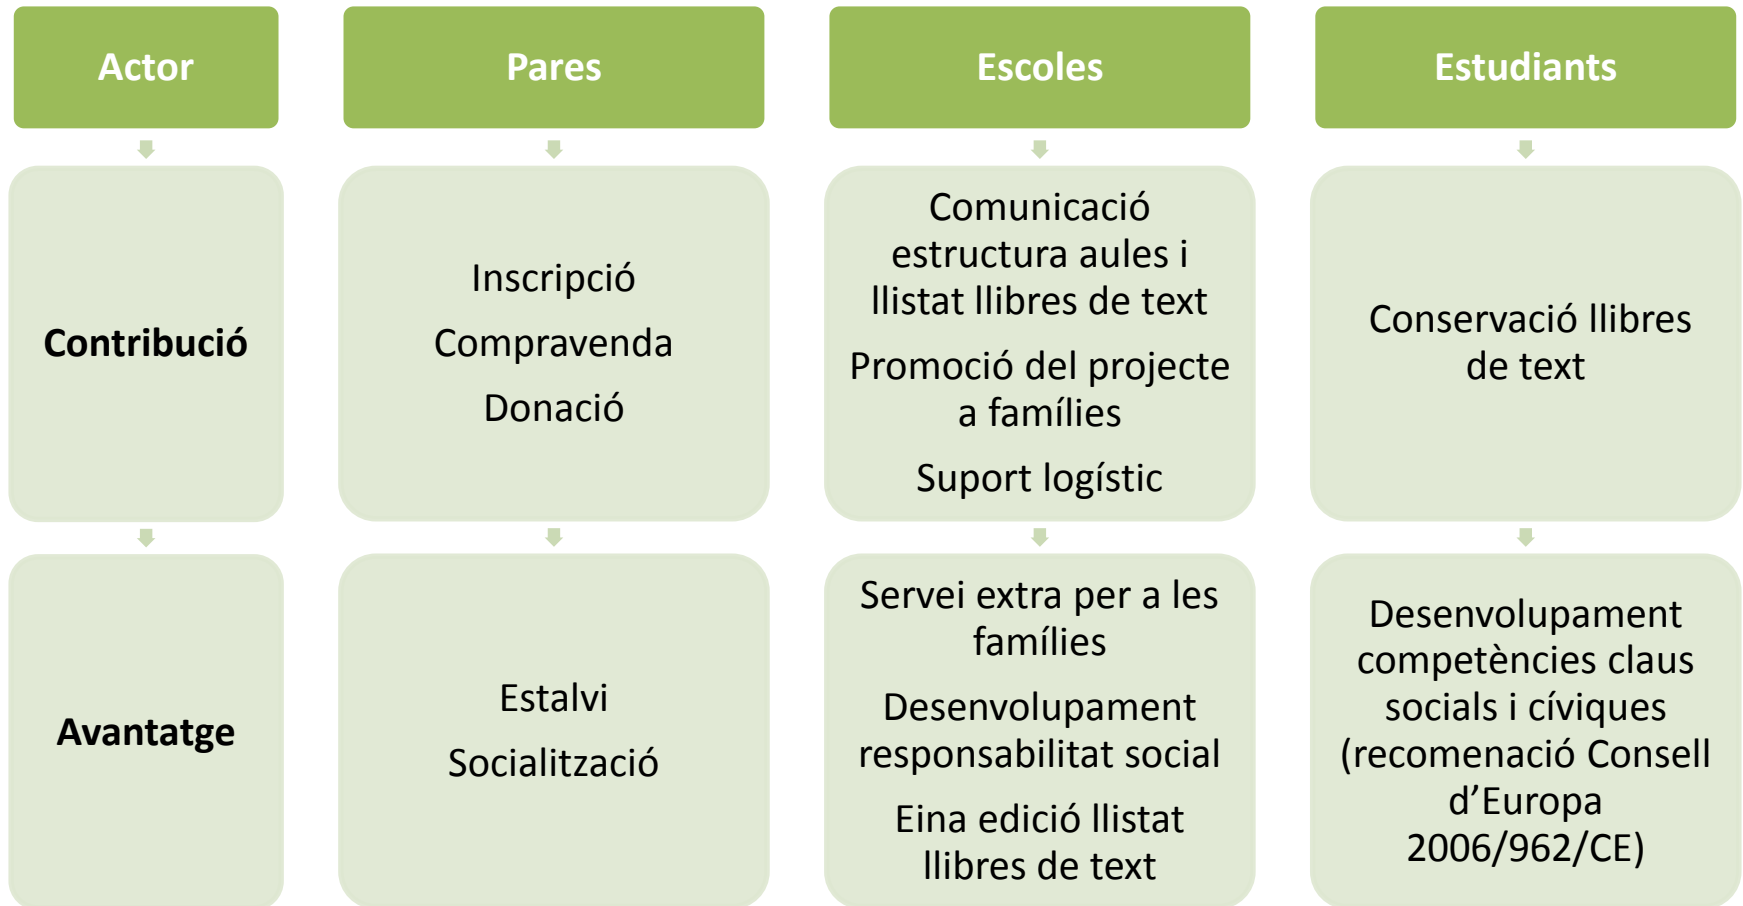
| Actor | Pares | Escoles | Estudiants |
|---|---|---|---|
| **Contribució** | Inscripció<br>Compravenda<br>Donació | Comunicació estructura aules i llistat llibres de text<br>Promoció del projecte a famílies<br>Suport logístic | Conservació llibres de text |
| **Avantatge** | Estalvi<br>Socialització | Servei extra per a les famílies<br>Desenvolupament responsabilitat social<br>Eina edició llistat llibres de text | Desenvolupament competències claus socials i cíviques (recomenació Consell d'Europa 2006/962/CE) |